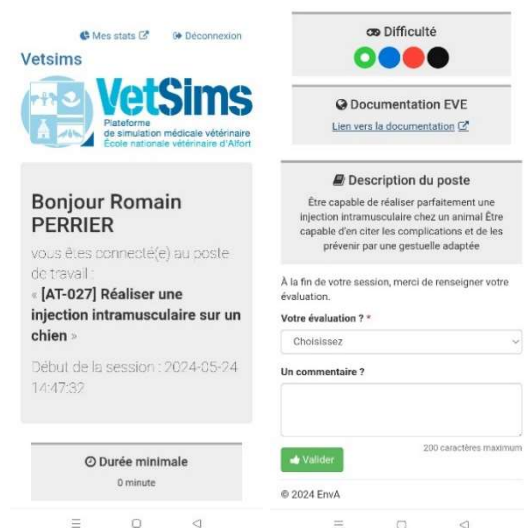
Mes stats Déconnexion

Vetsims

VetSims
Plateforme de simulation médicale vétérinaire
École nationale vétérinaire d'Alfort

Bonjour Romain PERRIER

vous êtes connecté(e) au poste de travail :
« [AT-027] Réaliser une injection intramusculaire sur un chien »

Début de la session : 2024-05-24 14:47:32

Durée minimale
0 minute

Difficulté

Documentation EVE
Lien vers la documentation

Description du poste
Être capable de réaliser parfaitement une injection intramusculaire chez un animal Être capable d'en citer les complications et de les prévenir par une gestuelle adaptée

À la fin de votre session, merci de renseigner votre évaluation.

Votre évaluation ? *
Choisissez

Un commentaire ?

200 caractères maximum

Valider

© 2024 EnvA